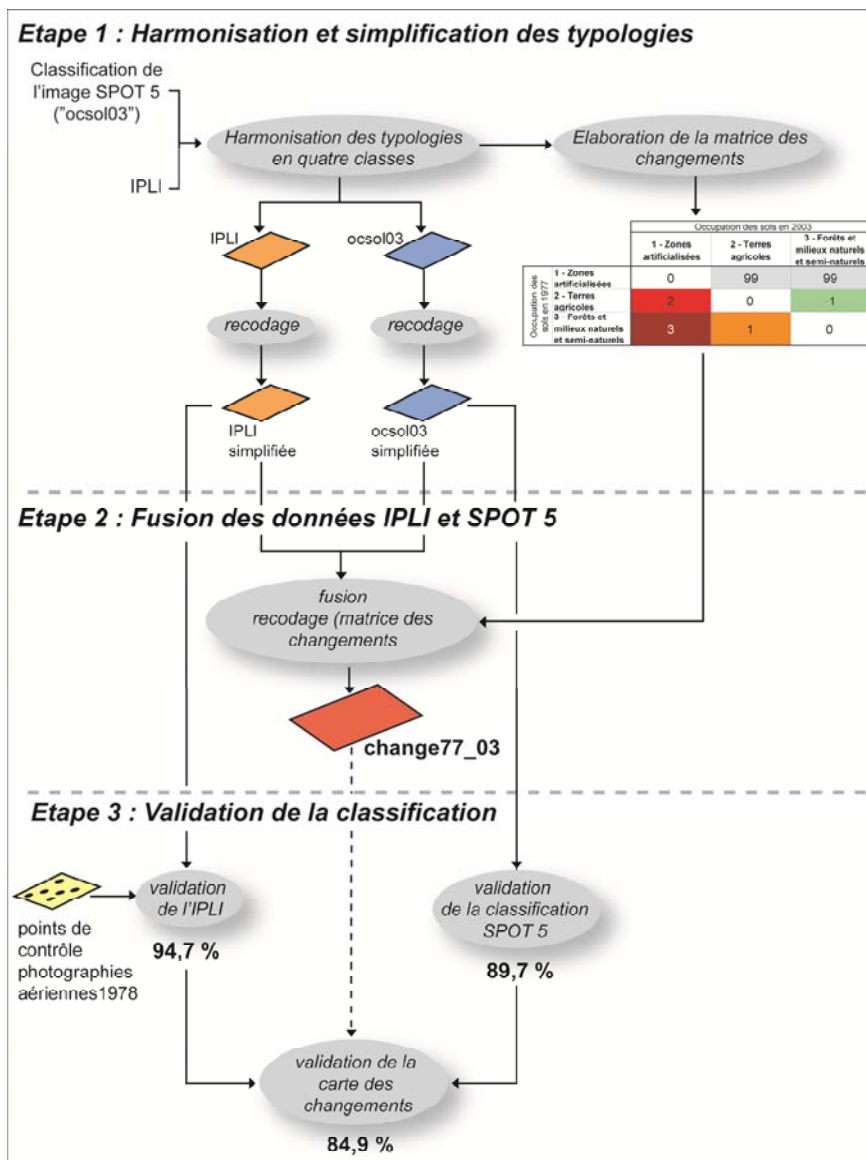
Etape 1 : Harmonisation et simplification des typologies

Classification de l'image SPOT 5 ("ocsol03")

IPLI

Harmonisation des typologies en quatre classes

Elaboration de la matrice des changements

| | | Occupation des sols en 2003 | | |
|---|---|---|---|---|
| | | 1 - Zones artificialisées | 2 - Terres agricoles | 3 - Forêts et milieux naturels et semi-naturels |
| Occupation des sols en 1977 | 1 - Zones artificialisées | 0 | 99 | 99 |
| | 2 - Terres agricoles | 2 | 0 | -1 |
| | 3 - Forêts et milieux naturels et semi-naturels | 3 | 1 | 0 |

IPLI

ocsol03

recodage

recodage

IPLI simplifiée

ocsol03 simplifiée

Etape 2 : Fusion des données IPLI et SPOT 5

fusion recodage (matrice des changements

change77_03

Etape 3 : Validation de la classification

points de contrôle photographies aériennes1978

validation de l'IPLI

94,7 %

validation de la classification SPOT 5

89,7 %

validation de la carte des changements

84,9 %